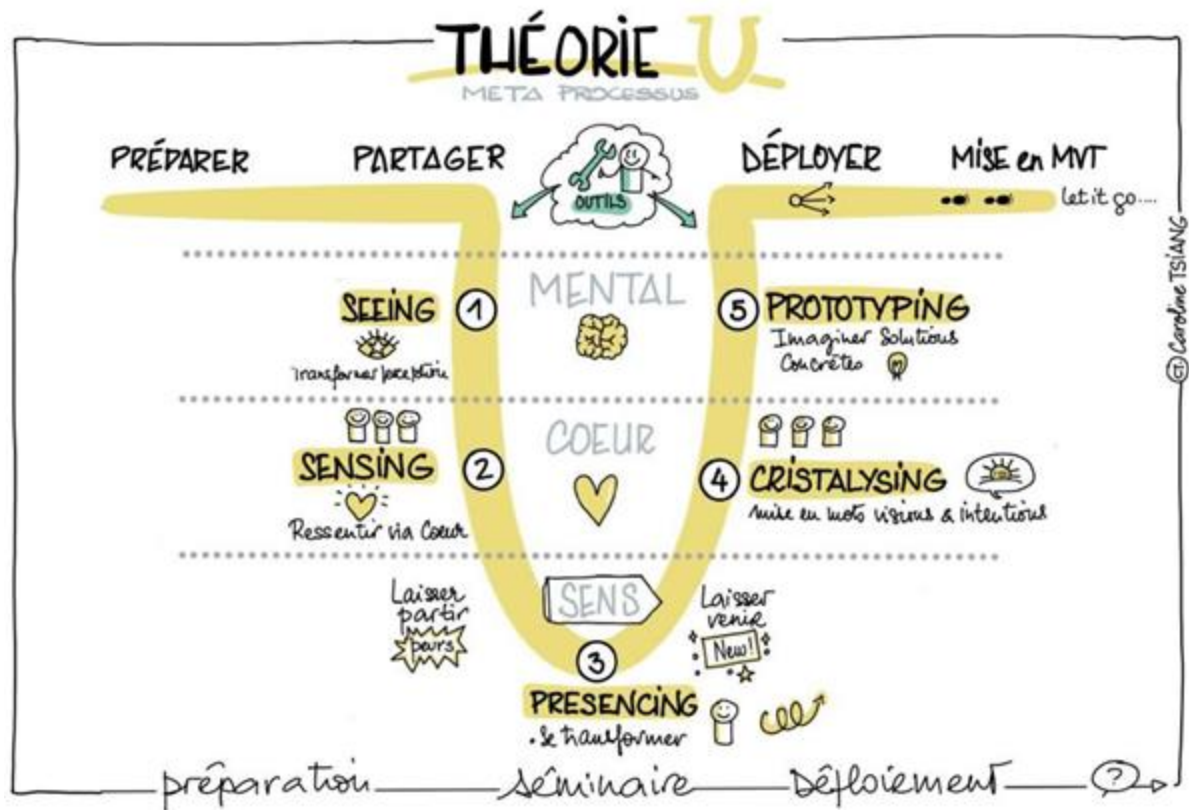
THÉORIE U
META PROCESSUS

PRÉPARER PARTAGER OUTILS DÉPLOYER MISE en MVT let it go....

MENTAL

SEEING ①
Transformer perception

⑤ PROTOTYPING
Imaginer Solutions Concrètes

COEUR

SENSING ②
Ressentir via Coeur

④ CRISTALYSING
mise en mots visions & intentions

SENS

Laisser partir
peurs

Laisser venir
New!

③
PRESENCING
• se transformer

© Caroline TSIANG

préparation — séminaire — Déploiement — ?